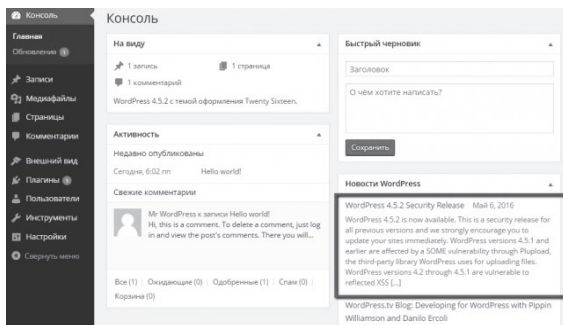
Консоль
Главная
Обновления 1
Записи
Медиафайлы
Страницы
Комментарии
Внешний вид
Плагины 1
Пользователи
Инструменты
Настройки
Свернуть меню

Консоль

На виду
1 запись
1 страница
1 комментарий
WordPress 4.5.2 с темой оформления Twenty Sixteen.

Активность
Недавно опубликованы
Сегодня, 6:02 пп Hello world!
Свежие комментарии
Mr WordPress к записи Hello world!
Hi, this is a comment. To delete a comment, just log in and view the post's comments. There you will...
Все (1) | Ожидающие (0) | Одобренные (1) | Спам (0) | Корзина (0)

Быстрый черновик
Заголовок
О чем хотите написать?
Сохранить

Новости WordPress
WordPress 4.5.2 Security Release Май 6, 2016
WordPress 4.5.2 is now available. This is a security release for all previous versions and we strongly encourage you to update your sites immediately. WordPress versions 4.5.1 and earlier are affected by a SOME vulnerability through Plupload, the third-party library WordPress uses for uploading files. WordPress versions 4.2 through 4.5.1 are vulnerable to reflected XSS [...]
WordPress.tv Blog: Developing for WordPress with Pippin Williamson and Danilo Ercoli